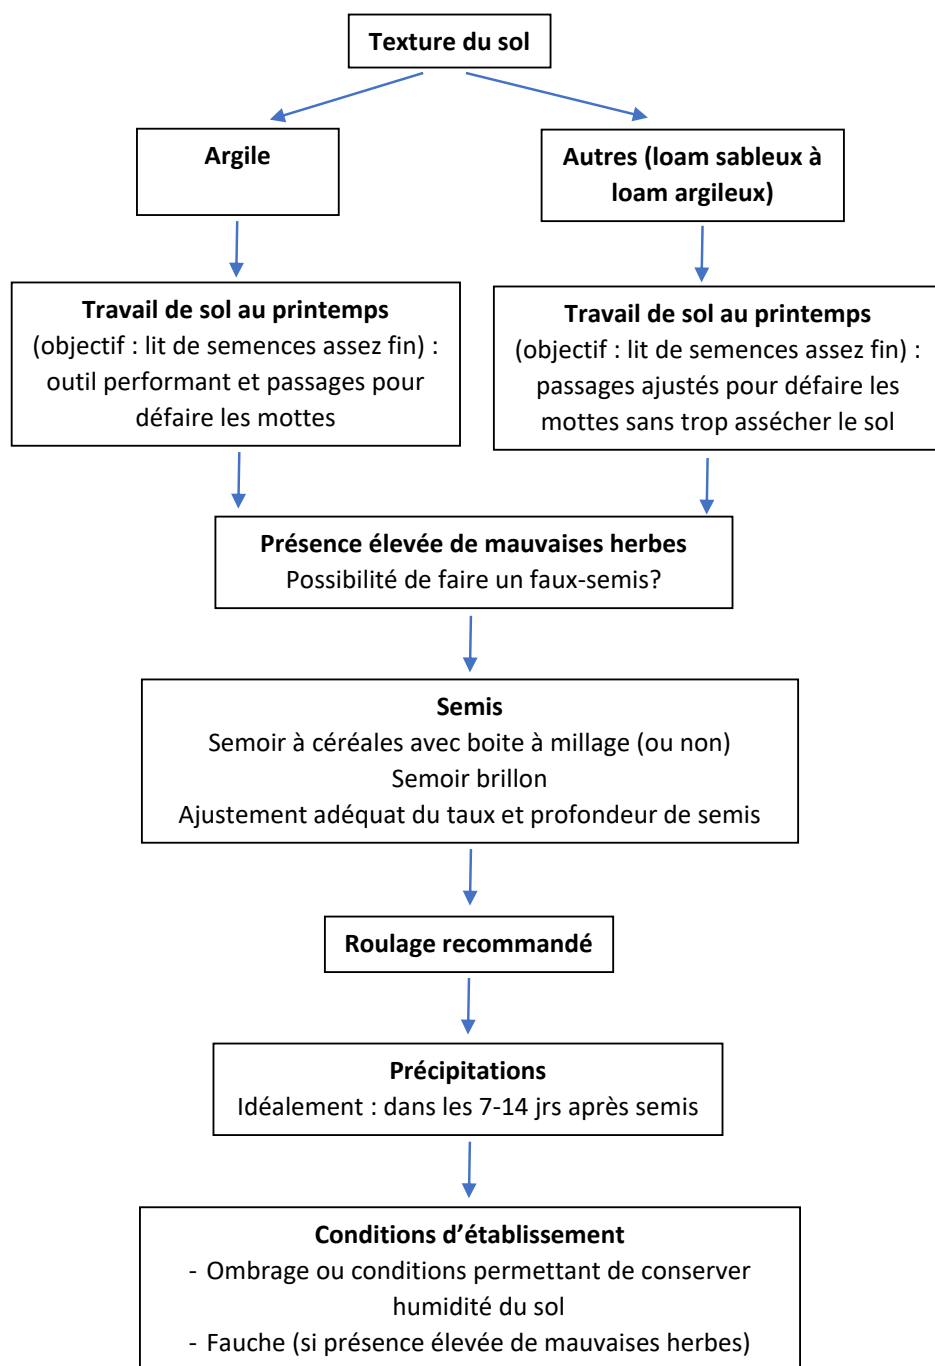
Texture du sol

Argile

Autres (loam sableux à loam argileux)

Travail de sol au printemps
(objectif : lit de semences assez fin) : outil performant et passages pour défaire les mottes

Travail de sol au printemps
(objectif : lit de semences assez fin) : passages ajustés pour défaire les mottes sans trop assécher le sol

Présence élevée de mauvaises herbes
Possibilité de faire un faux-semis?

Semis
Semoir à céréales avec boite à millage (ou non)
Semoir brillon
Ajustement adéquat du taux et profondeur de semis

Roulage recommandé

Précipitations
Idéalement : dans les 7-14 jrs après semis

Conditions d’établissement
- Ombrage ou conditions permettant de conserver humidité du sol
- Fauche (si présence élevée de mauvaises herbes)